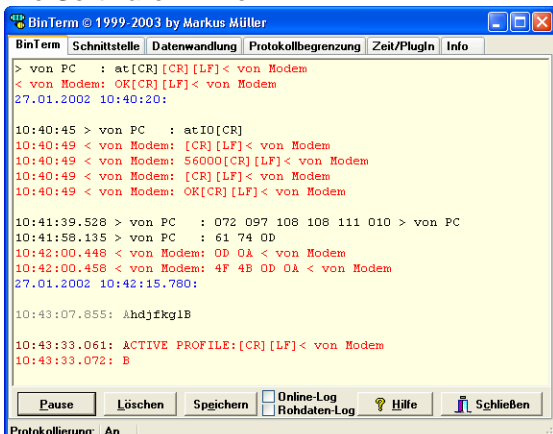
BinTerm © 1999-2003 by Markus Müller

BinTerm | Schnittstelle | Datenwandlung | Protokollbegrenzung | Zeit/PlugIn | Info

> von PC : at[CR][CR][LF]< von Modem
< von Modem: OK[CR][LF]< von Modem
27.01.2002 10:40:20:

10:40:45 > von PC : atI0[CR]
10:40:49 < von Modem: [CR][LF]< von Modem
10:40:49 < von Modem: 56000[CR][LF]< von Modem
10:40:49 < von Modem: [CR][LF]< von Modem
10:40:49 < von Modem: OK[CR][LF]< von Modem

10:41:39.528 > von PC : 072 097 108 108 111 010 > von PC
10:41:58.135 > von PC : 61 74 0D
10:42:00.448 < von Modem: 0D 0A < von Modem
10:42:00.458 < von Modem: 4F 4B 0D 0A < von Modem
27.01.2002 10:42:15.780:

10:43:07.855: AhdjfkglB

10:43:33.061: ACTIVE PROFILE:[CR][LF]< von Modem
10:43:33.072: B

Pause | Löschen | Speichern | Online-Log | Rohdaten-Log | Hilfe | Schließen

Protokollierung: An